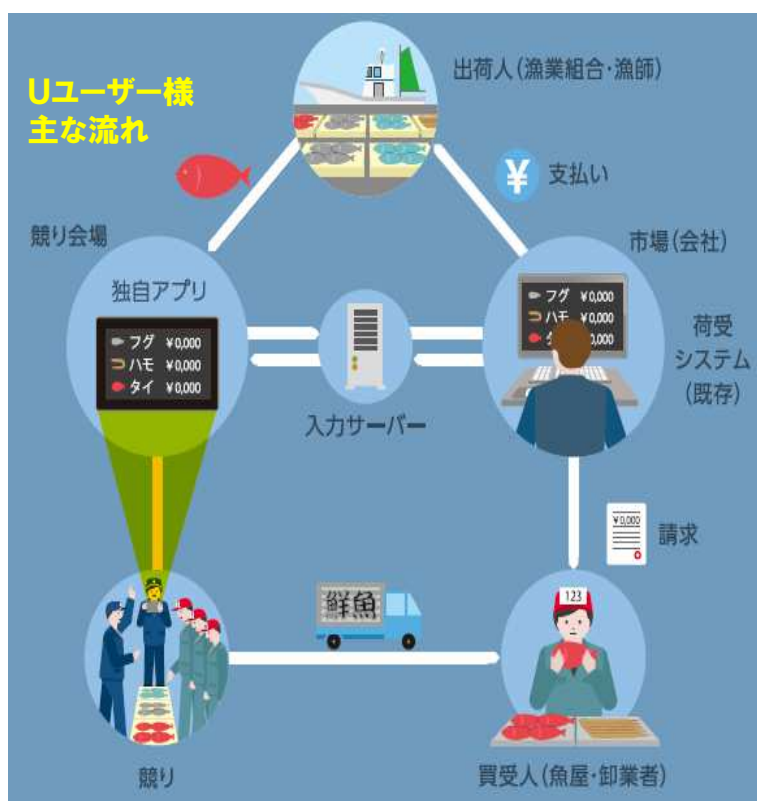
Uユーザー様
主な流れ

出荷人(漁業組合・漁師)

¥ 支払い

競り会場

独自アプリ

フグ ¥0,000
ハモ ¥0,000
タイ ¥0,000

入力サーバー

市場(会社)

フグ ¥0,000
ハモ ¥0,000
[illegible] ¥0,000

荷受
システム
(既存)

¥0,000

請求

鮮魚

123

競り

買受人(魚屋・卸業者)